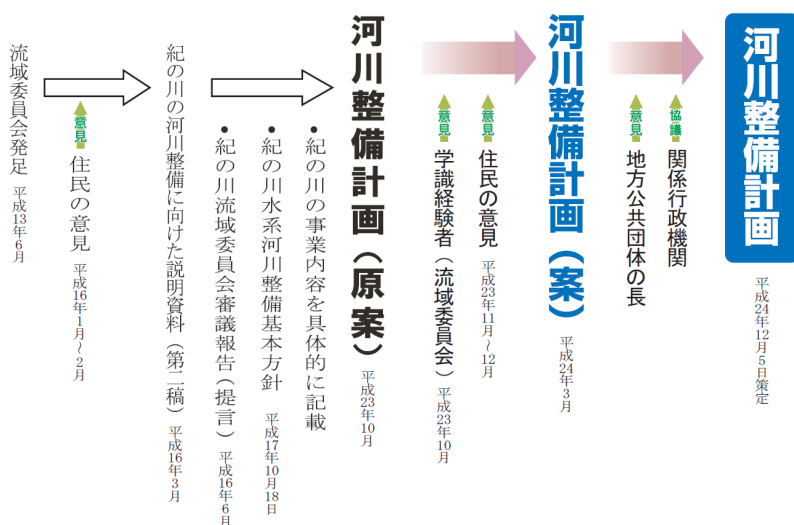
河川整備計画
平成24年12月5日策定

協議
関係行政機関

意見
地方公共団体の長

河川整備計画（案）
平成24年3月

意見
住民の意見
平成23年11月～12月

意見
学識経験者（流域委員会）
平成23年10月

河川整備計画（原案）
平成23年10月

・紀の川の事業内容を具体的に記載
・紀の川水系河川整備基本方針　平成17年10月18日
・紀の川流域委員会審議報告（提言）　平成16年6月

紀の川の河川整備に向けた説明資料（第二稿）　平成16年3月

意見
住民の意見
平成16年1月～2月

流域委員会発足
平成13年6月